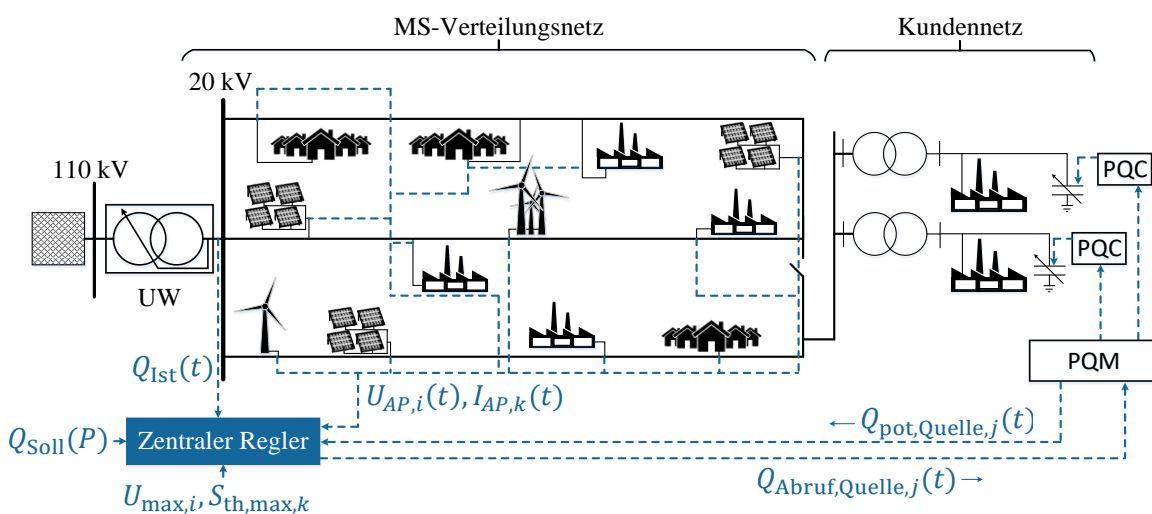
MS-Verteilungsnetz

Kundennetz

20 kV

110 kV

UW

PQC

PQC

PQM

$Q_{\mathrm{Ist}}(t)$

$U_{AP,i}(t), I_{AP,k}(t)$

$Q_{\mathrm{Soll}}(P)$

Zentraler Regler

$\leftarrow Q_{\mathrm{pot,Quelle},j}(t)$

$Q_{\mathrm{Abruf,Quelle},j}(t) \rightarrow$

$U_{\mathrm{max},i}, S_{\mathrm{th,max},k}$